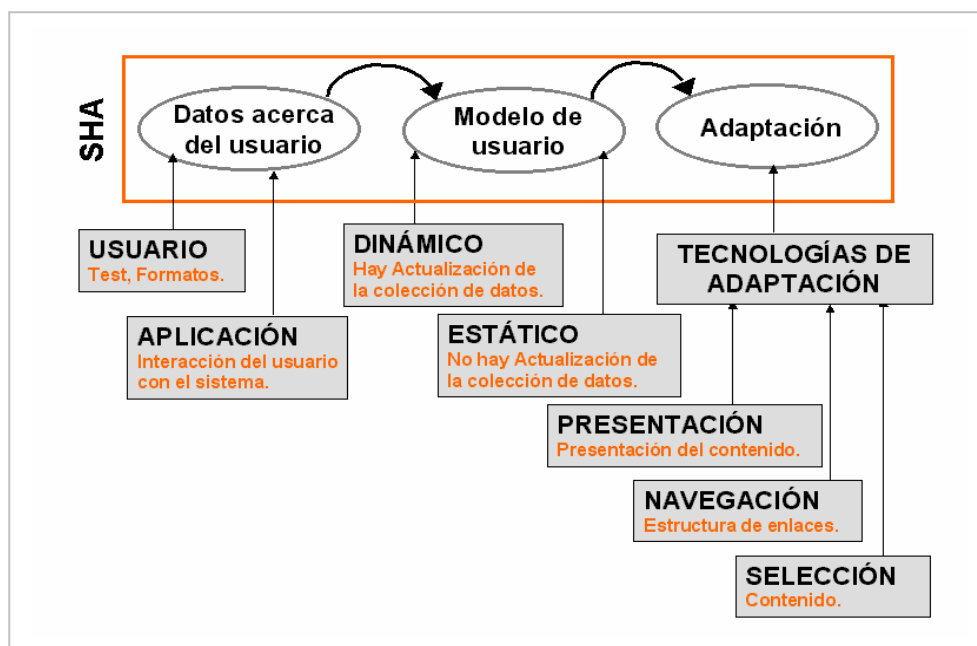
SHA

Datos acerca del usuario

Modelo de usuario

Adaptación

USUARIO
Test, Formatos.

APLICACIÓN
Interacción del usuario con el sistema.

DINÁMICO
Hay Actualización de la colección de datos.

ESTÁTICO
No hay Actualización de la colección de datos.

TECNOLOGÍAS DE ADAPTACIÓN

PRESENTACIÓN
Presentación del contenido.

NAVEGACIÓN
Estructura de enlaces.

SELECCIÓN
Contenido.